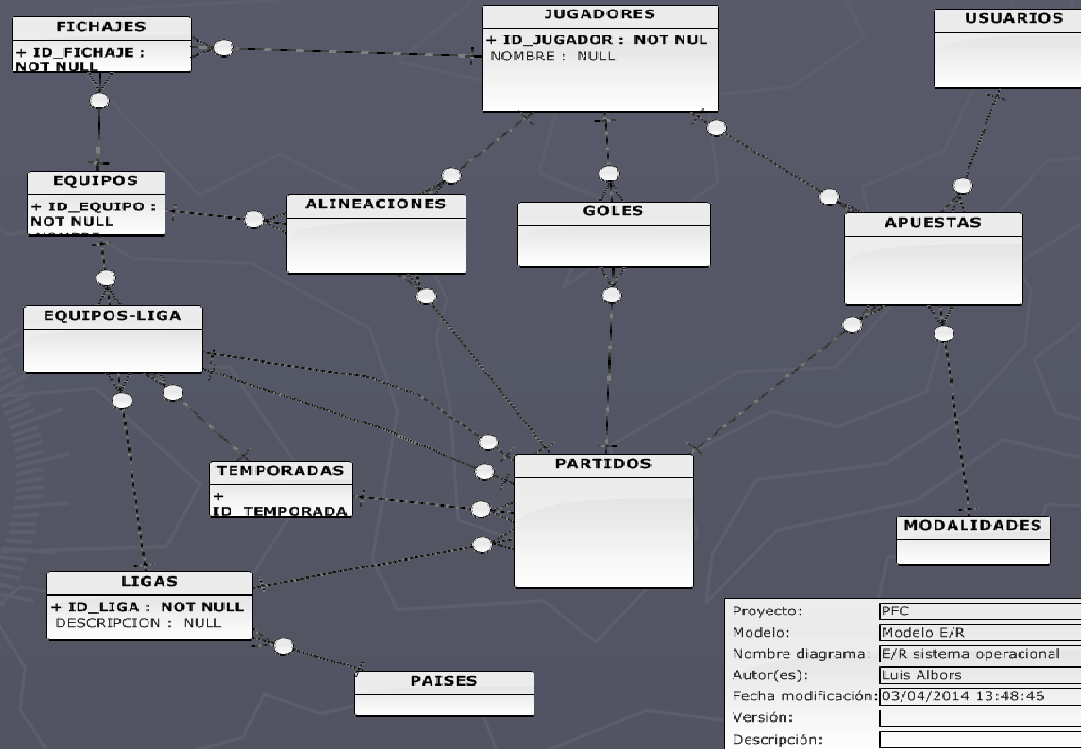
FICHAJES
+ ID_FICHAJE : NOT NULL

JUGADORES
+ ID_JUGADOR : NOT NUL
NOMBRE : NULL

USUARIOS

EQUIPOS
+ ID_EQUIPO : NOT NULL
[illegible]

ALINEACIONES

GOLES

APUESTAS

EQUIPOS-LIGA

TEMPORADAS
+ ID_TEMPORADA

PARTIDOS

MODALIDADES

LIGAS
+ ID_LIGA : NOT NULL
DESCRIPCION : NULL

PAISES

| | |
|---|---|
| Proyecto: | PFC |
| Modelo: | Modelo E/R |
| Nombre diagrama: | E/R sistema operacionel |
| Autor(es): | Luis Albors |
| Fecha modificación: | 03/04/2014 13:48:45 |
| Versión: | |
| Descripción: | |